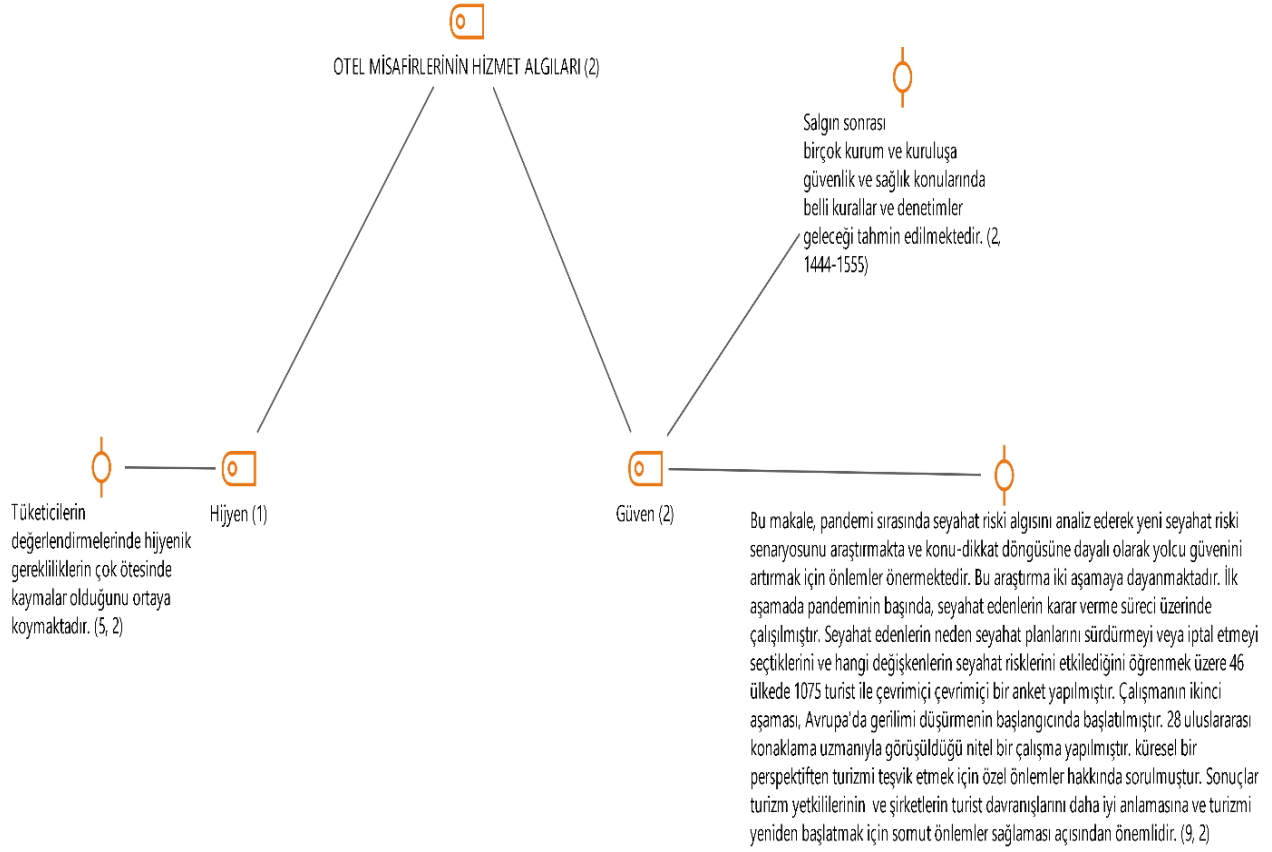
OTEL MİSAFİRLERİNİN HİZMET ALGILARI (2)

Salgın sonrası birçok kurum ve kuruluşa güvenlik ve sağlık konularında belli kurallar ve denetimler geleceği tahmin edilmektedir. (2, 1444-1555)

Tüketicilerin değerlendirmelerinde hijyenik gerekliliklerin çok ötesinde kaymalar olduğunu ortaya koymaktadır. (5, 2)

Hijyen (1)

Güven (2)

Bu makale, pandemi sırasında seyahat riski algısını analiz ederek yeni seyahat riski senaryosunu araştırmakta ve konu-dikkat döngüsüne dayalı olarak yolcu güvenini artırmak için önlemler önermektedir. Bu araştırma iki aşamaya dayanmaktadır. İlk aşamada pandeminin başında, seyahat edenlerin karar verme süreci üzerinde çalışılmıştır. Seyahat edenlerin neden seyahat planlarını sürdürmeyi veya iptal etmeyi seçtiklerini ve hangi değişkenlerin seyahat risklerini etkilediğini öğrenmek üzere 46 ülkede 1075 turist ile çevrimiçi çevrimiçi bir anket yapılmıştır. Çalışmanın ikinci aşaması, Avrupa'da gerilimi düşürmenin başlangıcında başlatılmıştır. 28 uluslararası konaklama uzmanıyla görüşüldüğü nitel bir çalışma yapılmıştır. küresel bir perspektiften turizmi teşvik etmek için özel önlemler hakkında sorulmuştur. Sonuçlar turizm yetkililerinin ve şirketlerin turist davranışlarını daha iyi anlamasına ve turizmi yeniden başlatmak için somut önlemler sağlaması açısından önemlidir. (9, 2)